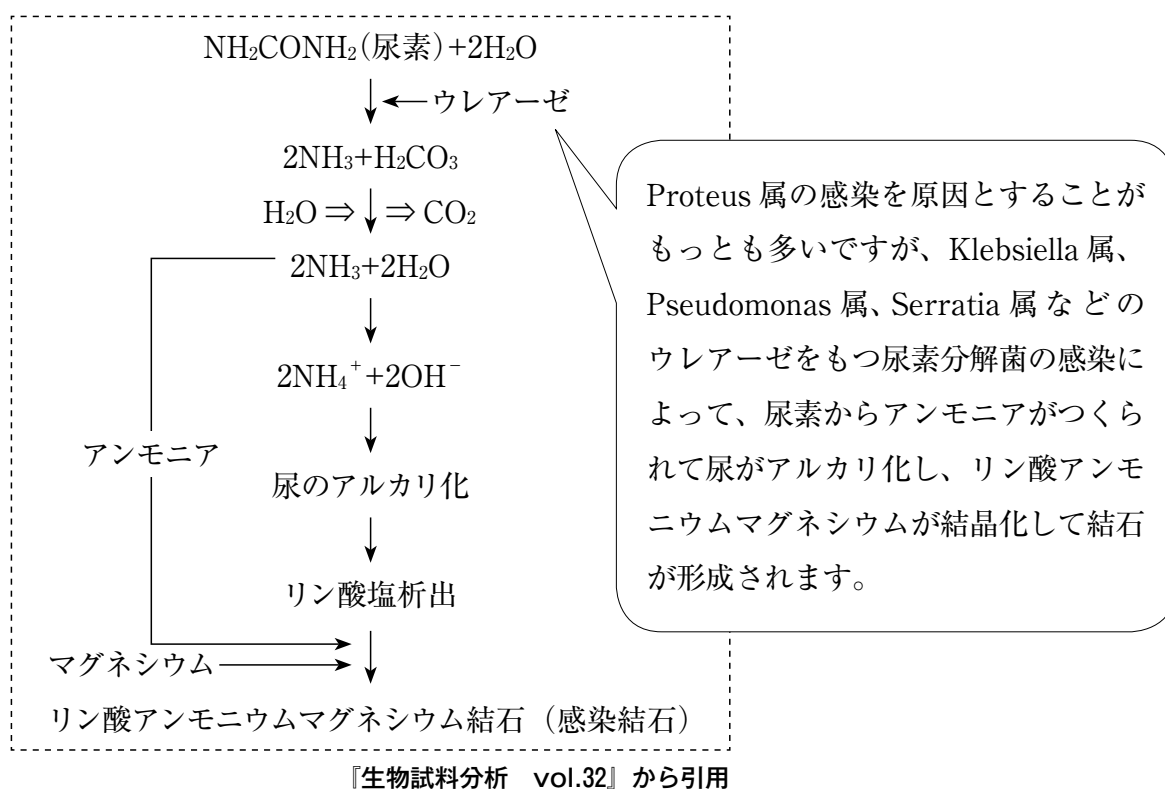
$NH_2CONH_2$(尿素)+$2H_2O$

ウレアーゼ

$2NH_3+H_2CO_3$

$H_2O \Rightarrow \Rightarrow CO_2$

$2NH_3+2H_2O$

$2NH_4^+ +2OH^-$

アンモニア

尿のアルカリ化

リン酸塩析出

マグネシウム

リン酸アンモニウムマグネシウム結石（感染結石）

Proteus 属の感染を原因とすることがもっとも多いですが、Klebsiella 属、Pseudomonas 属、Serratia 属などのウレアーゼをもつ尿素分解菌の感染によって、尿素からアンモニアがつくられて尿がアルカリ化し、リン酸アンモニウムマグネシウムが結晶化して結石が形成されます。

『生物試料分析 vol.32』から引用